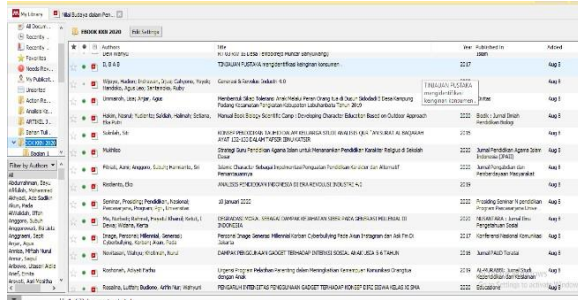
My Library | Nilai Budaya dalam Pen...

All Documents
Recently ...
Recently ...
Favorites
Needs Rev...
My Publicat...
Unsorted
Action Re...
Analisis Ko...
ARTIKEL J...
Sahrar Tuli...
EBOOK IDIK 2020
Sedang 1

EBOOK IDIK 2020 | Edit Settings

Filter by Authors
All
Abdurrahman, Dewi
Afifullah, Mohammad
Akhyadi, Adi Sadiki
Alfian, Hada
Afifatullah, Effian
Angganeng, Sutoh
Angganwati, Bri Ada
Angraini, Febri
Anjar, Agus
Ansata, Miftah Nurul
Anwar, Saepul
Arbowo, Ulasan Aldia
Aryati, Dian
Arsyad, Agil Yoshika

| Authors | Title | Year | Published In | Added |
|---|---|---|---|---|
| Dewi Wahyu | Fit Kuliah Bu Lessie : Ensiklopedi Ruhani Sehubungnya | | | |
| D, O & D | TINJAUAN PUSTAKA mengidentifikasi keinginan konsumen | 2017 | | Aug 5 |
| Wijaya, Hadion; Indrawan, Jiyan; Cahyono, Hayati; Handoko, Agus ass; Santaraida, Ruby | Generasi & Sarahan Industri 4.0 | 2017 | | Aug 5 |
| Ummaroh, Ica; Anjar, Agus | Membentuk Sikap Toleransi Anak Melalui Peran Orang Tua di Dusun Sidodadi I Desa Kampung Padang Kecamatan Pangkalan Kabupaten Lubuhantoro Tahun 2019 | 2019 | Intisar | Aug 5 |
| Hakim, Nasrul; Yulianto; Sahidah, Hidmah; Setiana, Tito Pulin | Manual Book Biology Scientific Camp : Developing Character Education Based on Outdoor Approach | 2020 | Biodik : Jurnal Ilmiah Pendidikan Biologi | Aug 5 |
| Sahidah, Sit | KONSEP PENDIDIKAN TAUHID DALAM KELUARGA STUDI ANALISIS QUR'AN SURAT AL BAQARAH AYAT 133-133 DAN TAFSIR IBNU KATSIR | 2018 | | Aug 5 |
| Muhibbo | Strategi Guru Pendidikan Agama Islam untuk Menanamkan Pendidikan Karakter Religius di Sekolah Dasar | 2020 | Jurnal Pendidikan Agama Islam Indonesia (JPAII) | Aug 5 |
| Pinkas, Asra; Angguno, Suburu Purnomo, Sri | Islamic Character : Sebuah Implementasi Pengembangan Pendidikan Karakter dan Akhirnulif Perserta | 2020 | Jurnal Pengabdian dan Pemberdayaan Masyarakat | Aug 5 |
| Restiento, Eko | ANALISIS PENDIDIKAN INDONESIA DI ERA REVOLUSI INDUSTRI 4.0 | 2019 | | Aug 5 |
| Seminar, Prosiding; Pendidikan, Nasional; Pascasarjana, Program; Pgri, Universitas | 10 Januari 2020 | 2020 | Prosiding Seminar Nasional Pendidikan Program Pascasarjana Unive | Aug 5 |
| Mu, Barkeluj Rahmat, Pamuk; Sibarut, Kediri, I; Dewaji, Wibawa, Karta | DEGRADASI MORAL SEBAGAI DAMPAK KEJAHATAN SIBER PADA GENERASI MILENIAL DI INDONESIA | 2020 | NUSANTARA : Jurnal Ilmu Pengetahuan Sosial | Aug 5 |
| Irmaya, Petronas; Milenial, Generasi; Cyberbullying, Korbang Anak, Pada | Personal Image Generasi Milenial Korban Cyberbullying Pada Anak Instagram dan Ask Fm Di Jakarta | 2017 | Konferensi Nasional Komunikasi | Aug 5 |
| Nuraisam, Wahyu; Khotimah, Nurul | DAMPAK PERGAULAN GADGET TERHADAP INTERAKSI SOSIAL ANAK USIA 5-6 TAHUN | 2016 | Jurnal PAUD Teratai | Aug 5 |
| Rosharoh, Atiyah Farha | Urgensi Program Parenting dalam Meningkatkan Kemandirian Kerjasama Orangtua dengan Anak | 2020 | AL-ATHFAL: Jurnal Studi Kependidikan dan Keislaman | Aug 5 |
| Rosalina, Lutfi; Budiono, Arifin Nur; Wahyuni | PENGARUH INTENSITAS PENGGUNAAN GADGET TERHADAP KONSEP DIRI SISWA KELAS IX SMA | 2020 | Educazione | Aug 5 |

TINJAUAN PUSTAKA mengidentifikasi keinginan konsumen